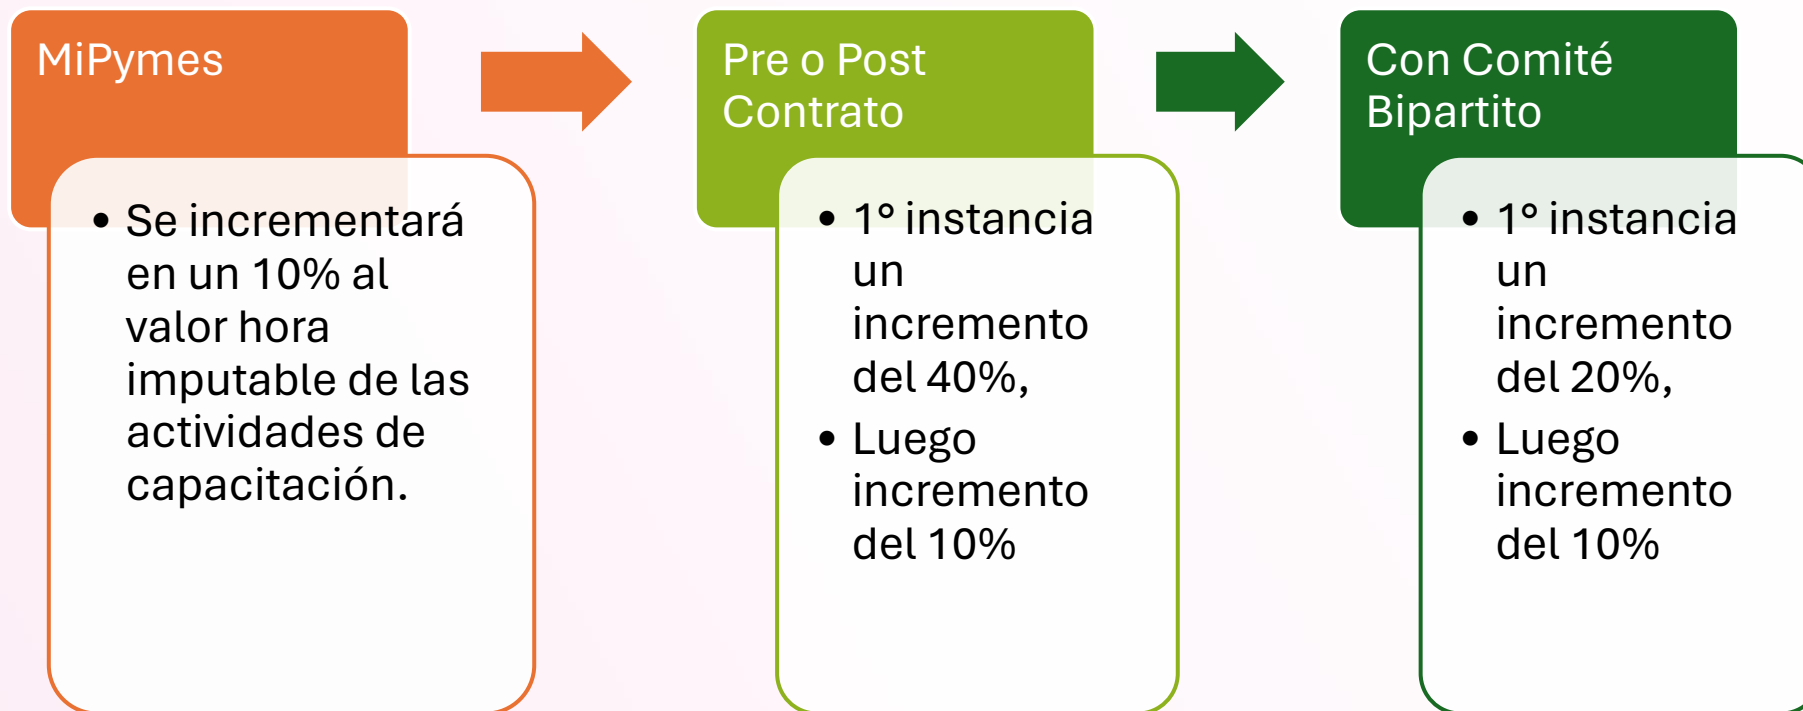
MiPymes

- Se incrementará en un 10% al valor hora imputable de las actividades de capacitación.

Pre o Post Contrato

- 1° instancia un incremento del 40%,
- Luego incremento del 10%

Con Comité Bipartito

- 1° instancia un incremento del 20%,
- Luego incremento del 10%